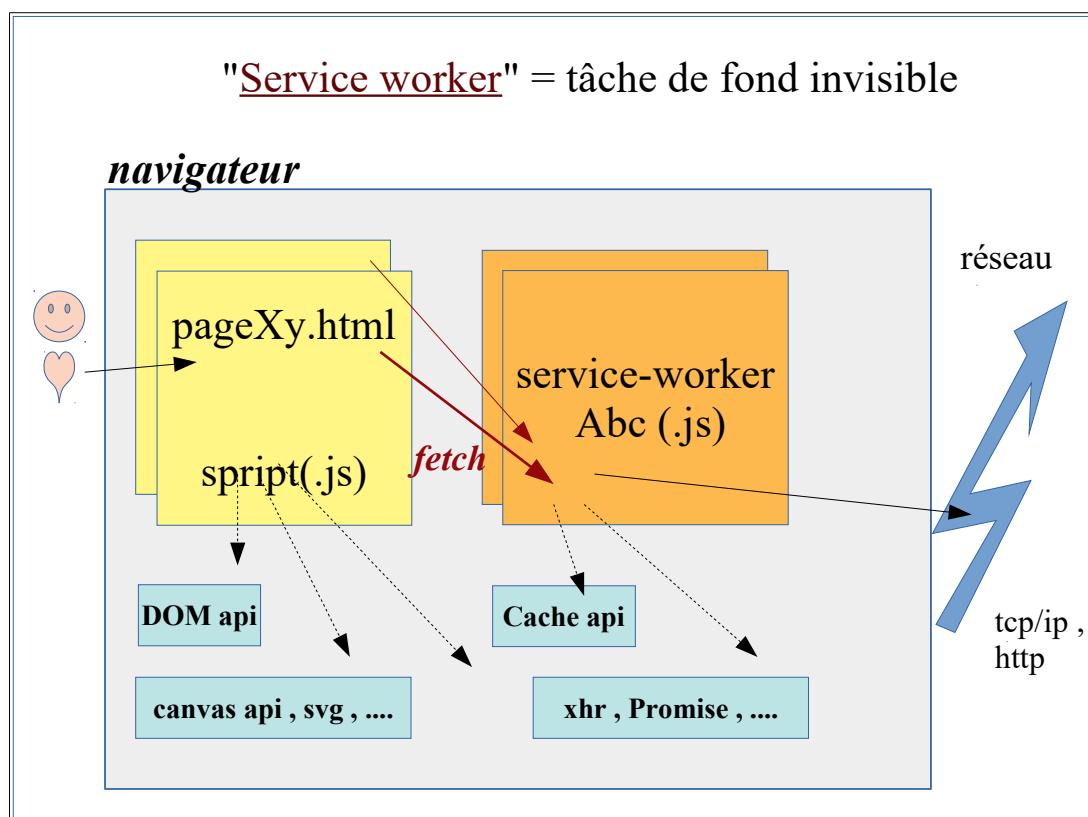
"Service worker" = tâche de fond invisible

navigateur

réseau

pageXy.html

service-worker Abc (.js)

fetch

spript(.js)

DOM api

Cache api

tcp/ip , http

canvas api , svg , ....

xhr , Promise , ....